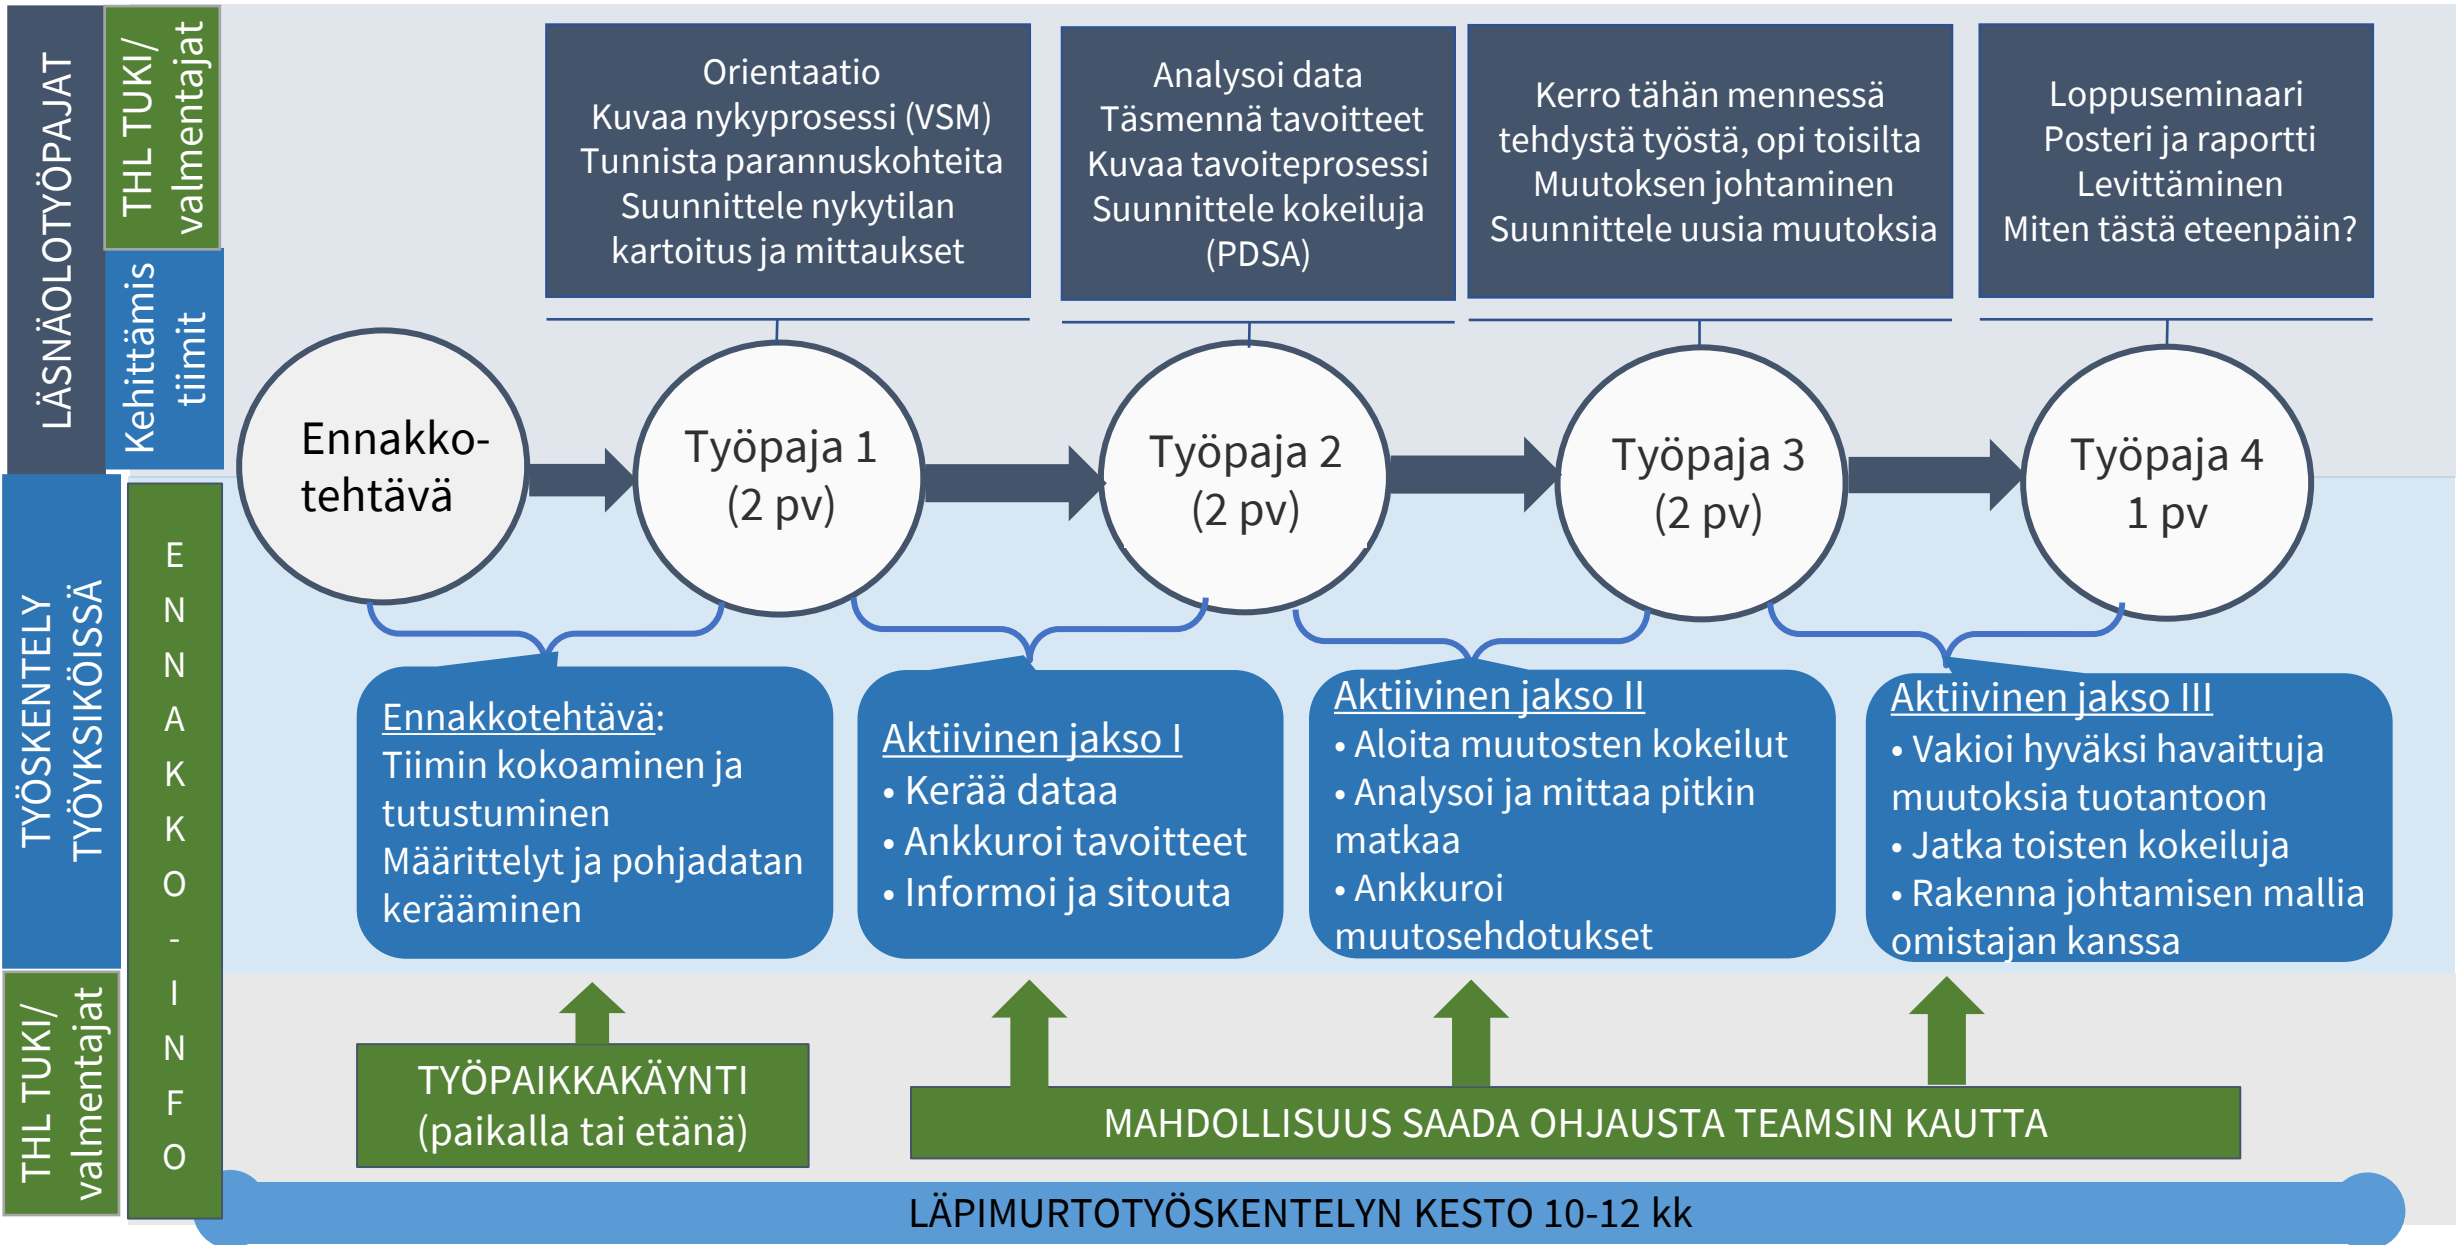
LÄSNÄOLOTYÖPAJAT

THL TUKI/ valmentajat

Kehittämis tiimit

Orientaatio
Kuvaa nykyprosessi (VSM)
Tunnista parannuskohteita
Suunnittele nykytilan kartoitus ja mittaukset

Analysoi data
Täsmennä tavoitteet
Kuvaa tavoiteprosessi
Suunnittele kokeiluja (PDSA)

Kerro tähän mennessä tehdystä työstä, opi toisilta
Muutoksen johtaminen
Suunnittele uusia muutoksia

Loppuseminaari
Posteri ja raportti
Levittäminen
Miten tästä eteenpäin?

Ennakko-tehtävä

Työpaja 1 (2 pv)

Työpaja 2 (2 pv)

Työpaja 3 (2 pv)

Työpaja 4 1 pv

TYÖSKENTELY TYÖYKSIKÖISSÄ

ENNAKKO-INFO

Ennakkotehtävä:
Tiimin kokoaminen ja tutustuminen
Määrittelyt ja pohjadatan kerääminen

Aktiivinen jakso I
• Kerää dataa
• Ankkuroi tavoitteet
• Informoi ja sitouta

Aktiivinen jakso II
• Aloita muutosten kokeilut
• Analysoi ja mittaa pitkin matkaa
• Ankkuroi muutosehdotukset

Aktiivinen jakso III
• Vakioi hyväksi havaittuja muutoksia tuotantoon
• Jatka toisten kokeiluja
• Rakenna johtamisen mallia omistajan kanssa

THL TUKI/ valmentajat

TYÖPAIKKAKÄYNTI (paikalla tai etänä)

MAHDOLLISUUS SAADA OHJAUSTA TEAMSIN KAUTTA

LÄPIMURTOTYÖSKENTELYN KESTO 10-12 kk